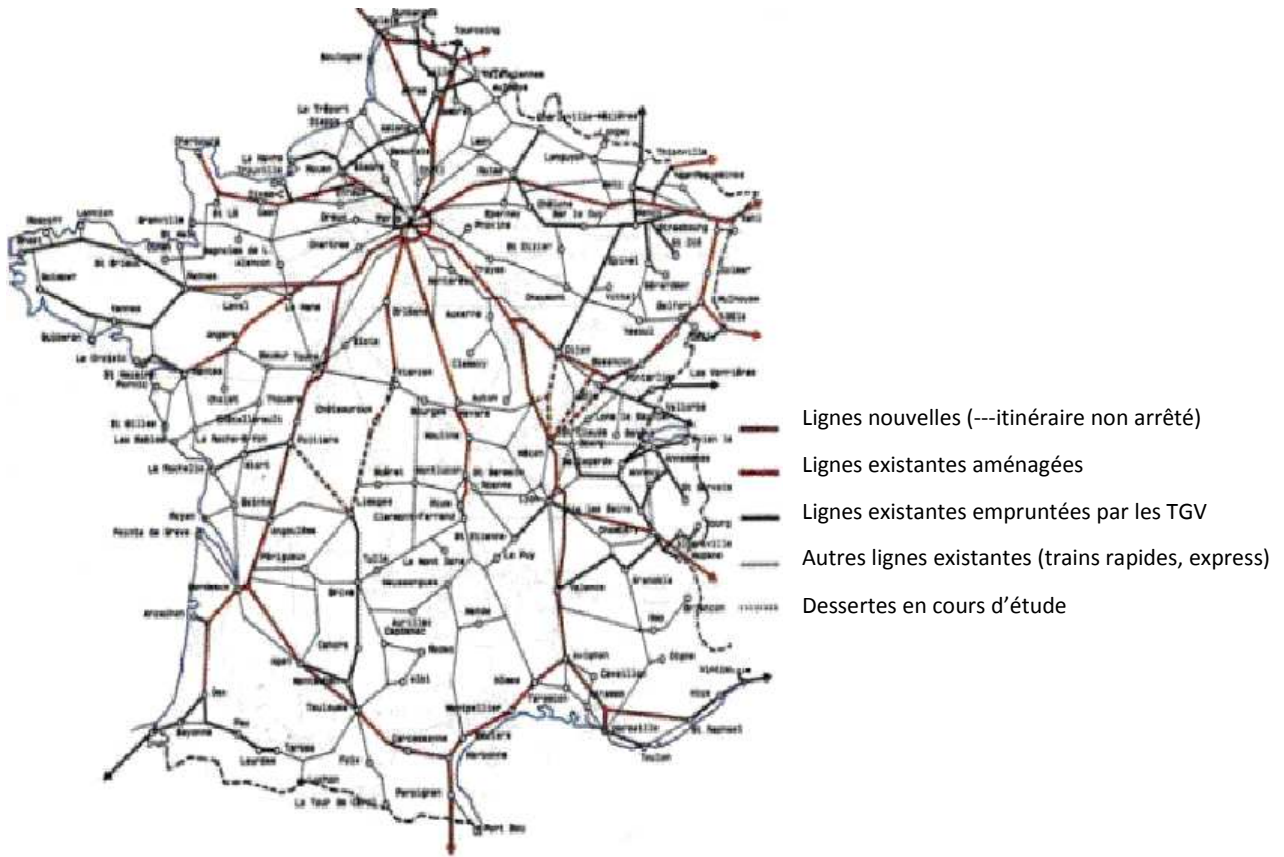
Boulogne
Tourcoing
Valenciennes
Le Tréport
Dieppe
Cherbourg
Rouen
Caen
St Lô
Granville
Lannion
Brest
Rennes
St Brieuc
Quimper
Vannes
Quiberon
Le Croisic
St Nazaire
Nantes
Laval
Le Mans
Angers
Alençon
Chartres
Dreux
Epernay
Bar le Duc
Longuyon
Thionville
Strasbourg
St Dié
Colmar
Mulhouse
Belfort
Vesoul
Chaumont
Troyes
Auxerre
Orléans
Blois
Tours
Vierzon
Bourges
Nevers
Moulins
Dijon
Besançon
Pontarlier
Les Verrières
Mâcon
Lyon
Chambéry
Grenoble
Valence
Avignon
Cavaillon
Marseille
Toulon
Nice
Vintimille
St Raphaël
Dignes
Gap
Briançon
Nîmes
Montpellier
Béziers
Narbonne
Carcassonne
Perpignan
Port Bou
La Tour de Carol
Foix
Toulouse
Albi
Rodez
Aurillac
Cahors
Brive
Tulle
Limoges
Périgueux
Bordeaux
Arcachon
Dax
Bayonne
Pau
Tarbes
Lourdes
Agen
Montauban
Niort
La Rochelle
Royan
Pointe de Grave
Les Sables
Poitiers
Châtellerault
Thouars
Saumur
Châteauroux
Guéret
Montluçon
Clermont-Ferrand
St Etienne
Roanne
Le Puy
Mende
Ussel
Le Mont Dore
Autun
Clamecy
St Dizier
Nancy
Metz

Lignes nouvelles (---itinéraire non arrêté)
Lignes existantes aménagées
Lignes existantes empruntées par les TGV
Autres lignes existantes (trains rapides, express)
Dessertes en cours d’étude